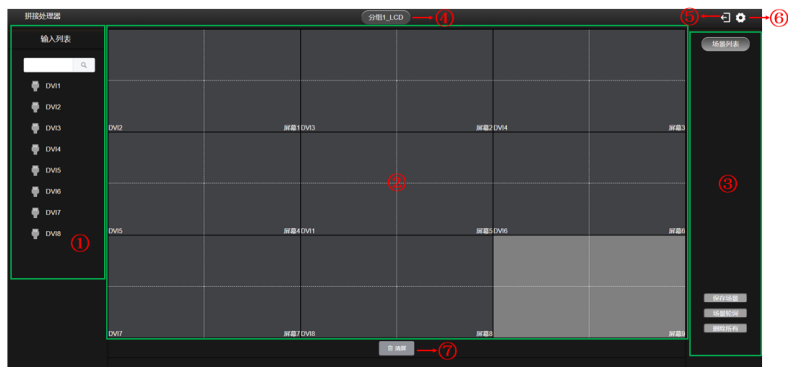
拼接处理器

分组1_LCD ④

⑤ ⑥

输入列表

DVI1
DVI2
DVI3
DVI4
DVI5
DVI6
DVI7
DVI8

①

DVI2 屏幕1 DVI3 屏幕2 DVI4 屏幕3

②

DVI5 屏幕4 DVI1 屏幕5 DVI6 屏幕6

DVI7 屏幕7 DVI8 屏幕8 屏幕9

清屏 ⑦

场景列表

③

保存场景
场景轮询
删除所有